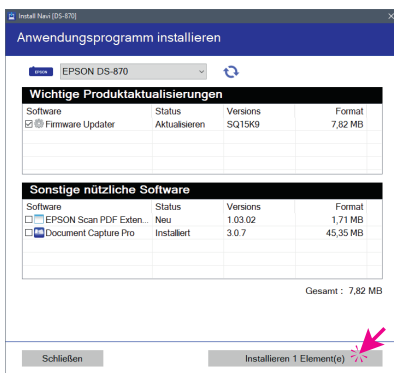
Install Navi [DS-870]

Anwendungsprogramm installieren

EPSON EPSON DS-870

Wichtige Produktaktualisierungen

| Software | Status | Versions | Format |
|---|---|---|---|
| Firmware Updater | Aktualisieren | SQ15K9 | 7,82 MB |

Sonstige nützliche Software

| Software | Status | Versions | Format |
|---|---|---|---|
| EPSON Scan PDF Exten... | Neu | 1.03.02 | 1,71 MB |
| Document Capture Pro | Installiert | 3.0.7 | 45,35 MB |

Gesamt : 7,82 MB

Schließen

Installieren 1 Element(e)